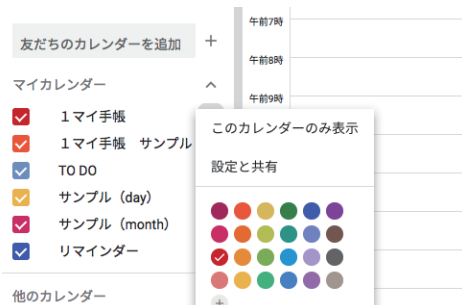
友だちのカレンダーを追加 +

マイカレンダー ^

１マイ手帳

１マイ手帳　サンプル

TO DO

サンプル（day）

サンプル（month）

リマインダー

他のカレンダー

午前7時

午前8時

午前9時

このカレンダーのみ表示

設定と共有

+